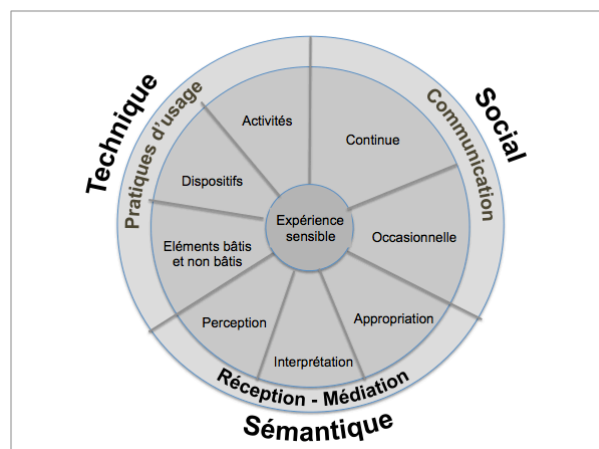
Technique

Social

Pratiques d'usage

Communication

Activités

Continue

Dispositifs

Expérience sensible

Occasionnelle

Eléments bâtis et non bâtis

Perception

Appropriation

Interprétation

Réception - Médiation

Sémantique